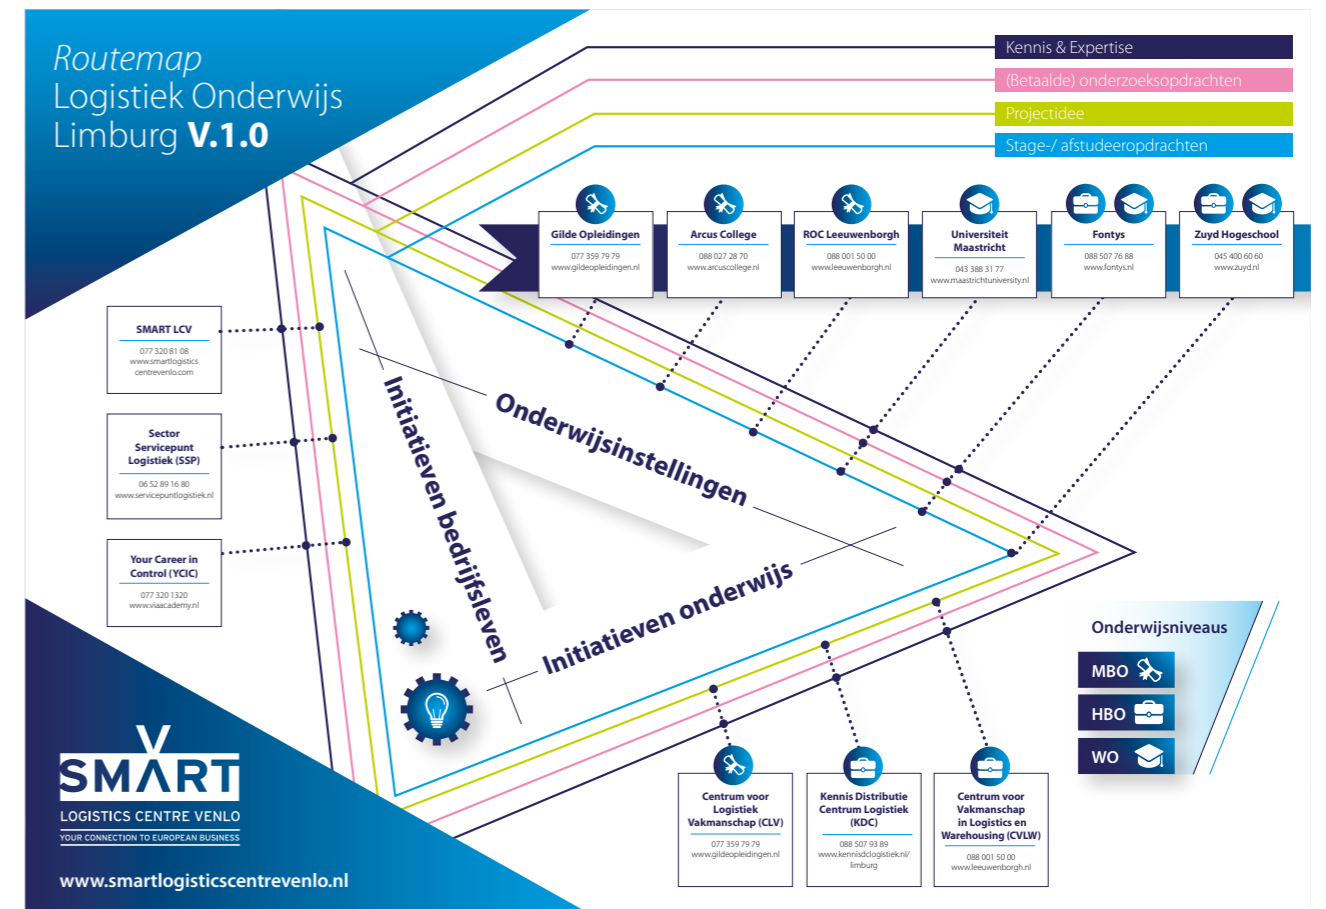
Routemap
Logistiek Onderwijs
Limburg V.1.0

Kennis & Expertise
(Betaalde) onderzoeksopdrachten
Projectidee
Stage-/ afstudeeropdrachten

Gilde Opleidingen
077 359 79 79
www.gildeopleidingen.nl

Arcus College
088 027 28 70
www.arcuscollege.nl

ROC Leeuwenborgh
088 001 50 00
www.leeuwenborgh.nl

Universiteit Maastricht
043 388 31 77
www.maastrichtuniversity.nl

Fontys
088 507 76 88
www.fontys.nl

Zuyd Hogeschool
045 400 60 60
www.zuyd.nl

SMART LCV
077 320 81 08
www.smartlogistics centrevenlo.com

Sector Servicepunt Logistiek (SSP)
06 52 89 16 80
www.servicepuntlogistiek.nl

Your Career in Control (YCIC)
077 320 1320
www.viaacademy.nl

Initiatieven bedrijfsleven

Onderwijsinstellingen

Initiatieven onderwijs

Onderwijsniveaus
MBO
HBO
WO

Centrum voor Logistiek Vakmanschap (CLV)
077 359 79 79
www.gildeopleidingen.nl

Kennis Distributie Centrum Logistiek (KDC)
088 507 93 89
www.kennisdclogistiek.nl/limburg

Centrum voor Vakmanschap in Logistics en Warehousing (CVLW)
088 001 50 00
www.leeuwenborgh.nl

SMART
LOGISTICS CENTRE VENLO
YOUR CONNECTION TO EUROPEAN BUSINESS

www.smartlogisticscentrevenlo.nl